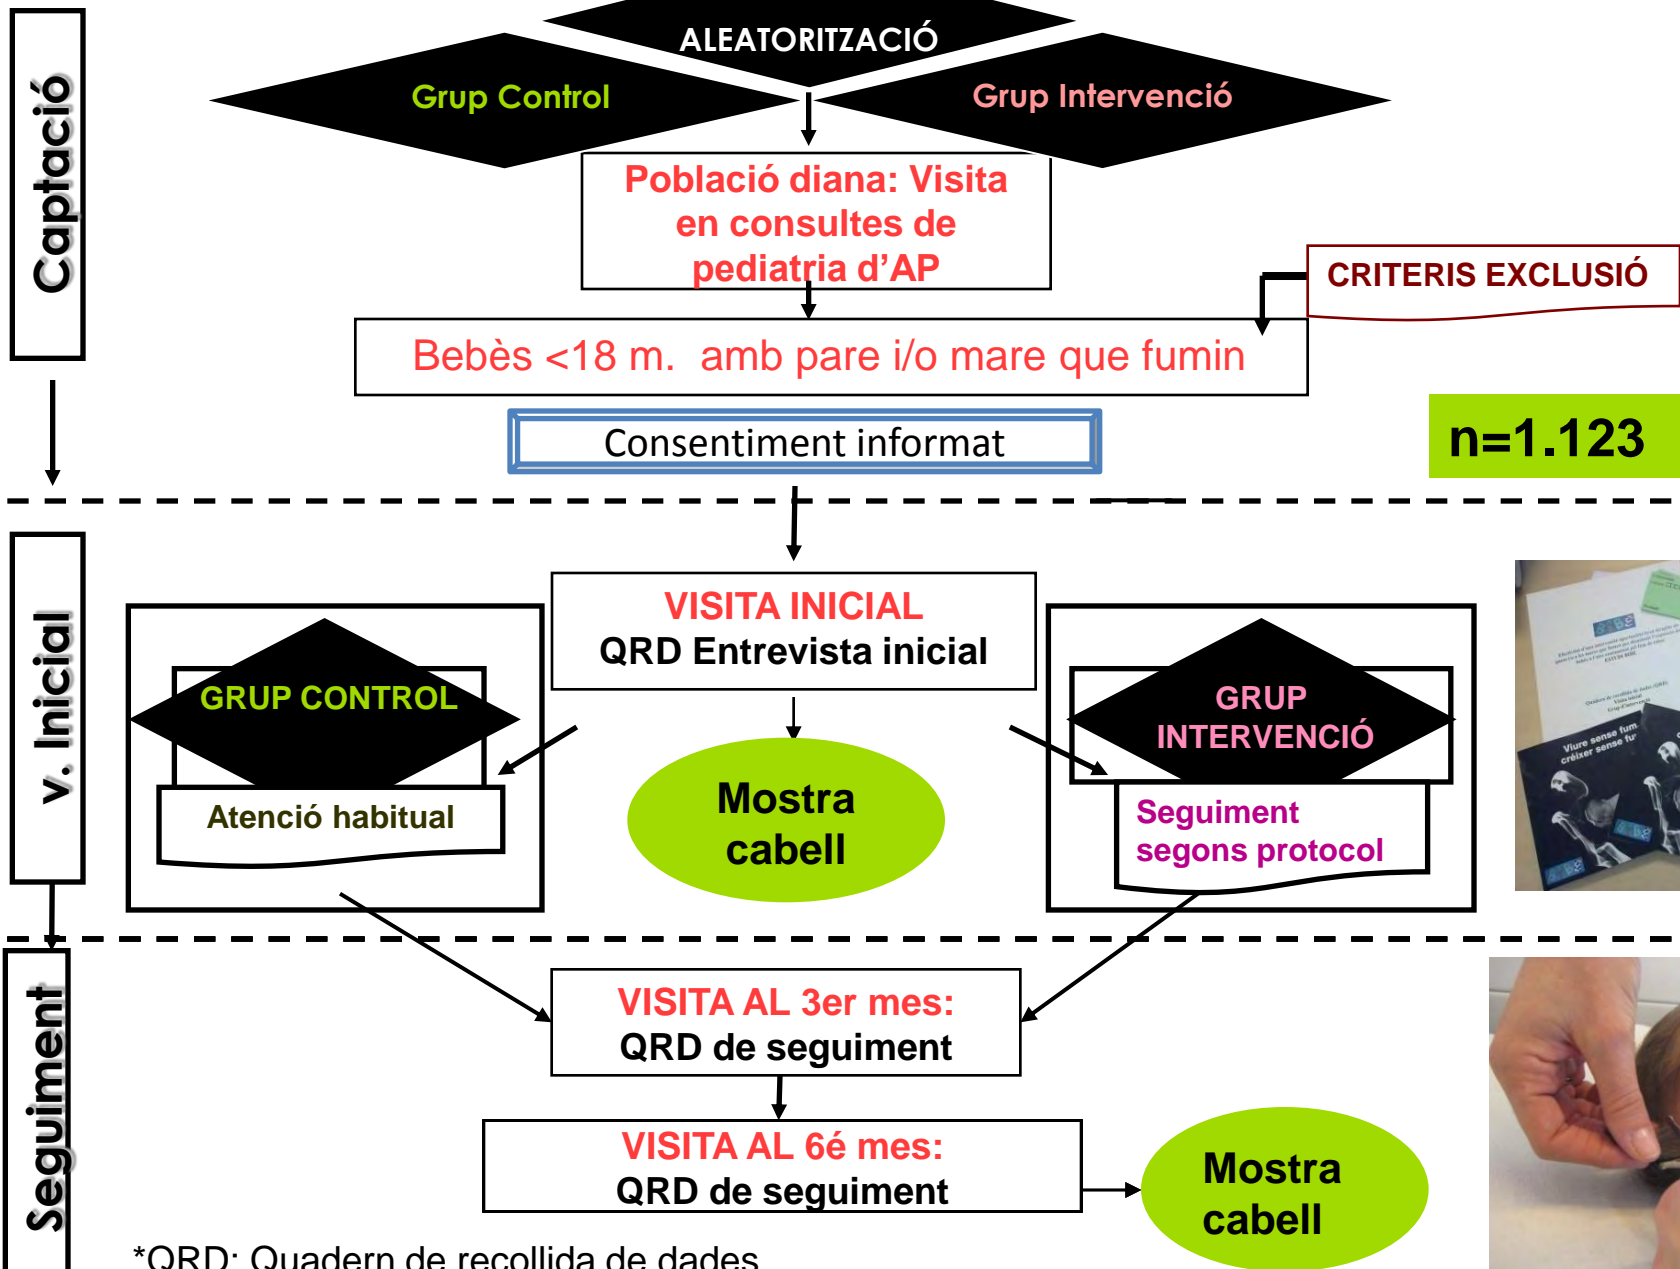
Captació

ALEATORITZACIÓ

Grup Control

Grup Intervenció

Població diana: Visita en consultes de pediatria d'AP

CRITERIS EXCLUSIÓ

Bebès <18 m. amb pare i/o mare que fumin

Consentiment informat

n=1.123

v. Inicial

VISITA INICIAL
QRD Entrevista inicial

GRUP CONTROL

Atenció habitual

Mostra cabell

GRUP INTERVENCIÓ

Seguiment segons protocol

Viure sense fum créixer sense fum

Seguiment

VISITA AL 3er mes:
QRD de seguiment

VISITA AL 6é mes:
QRD de seguiment

Mostra cabell

*QRD: Quadern de recollida de dades